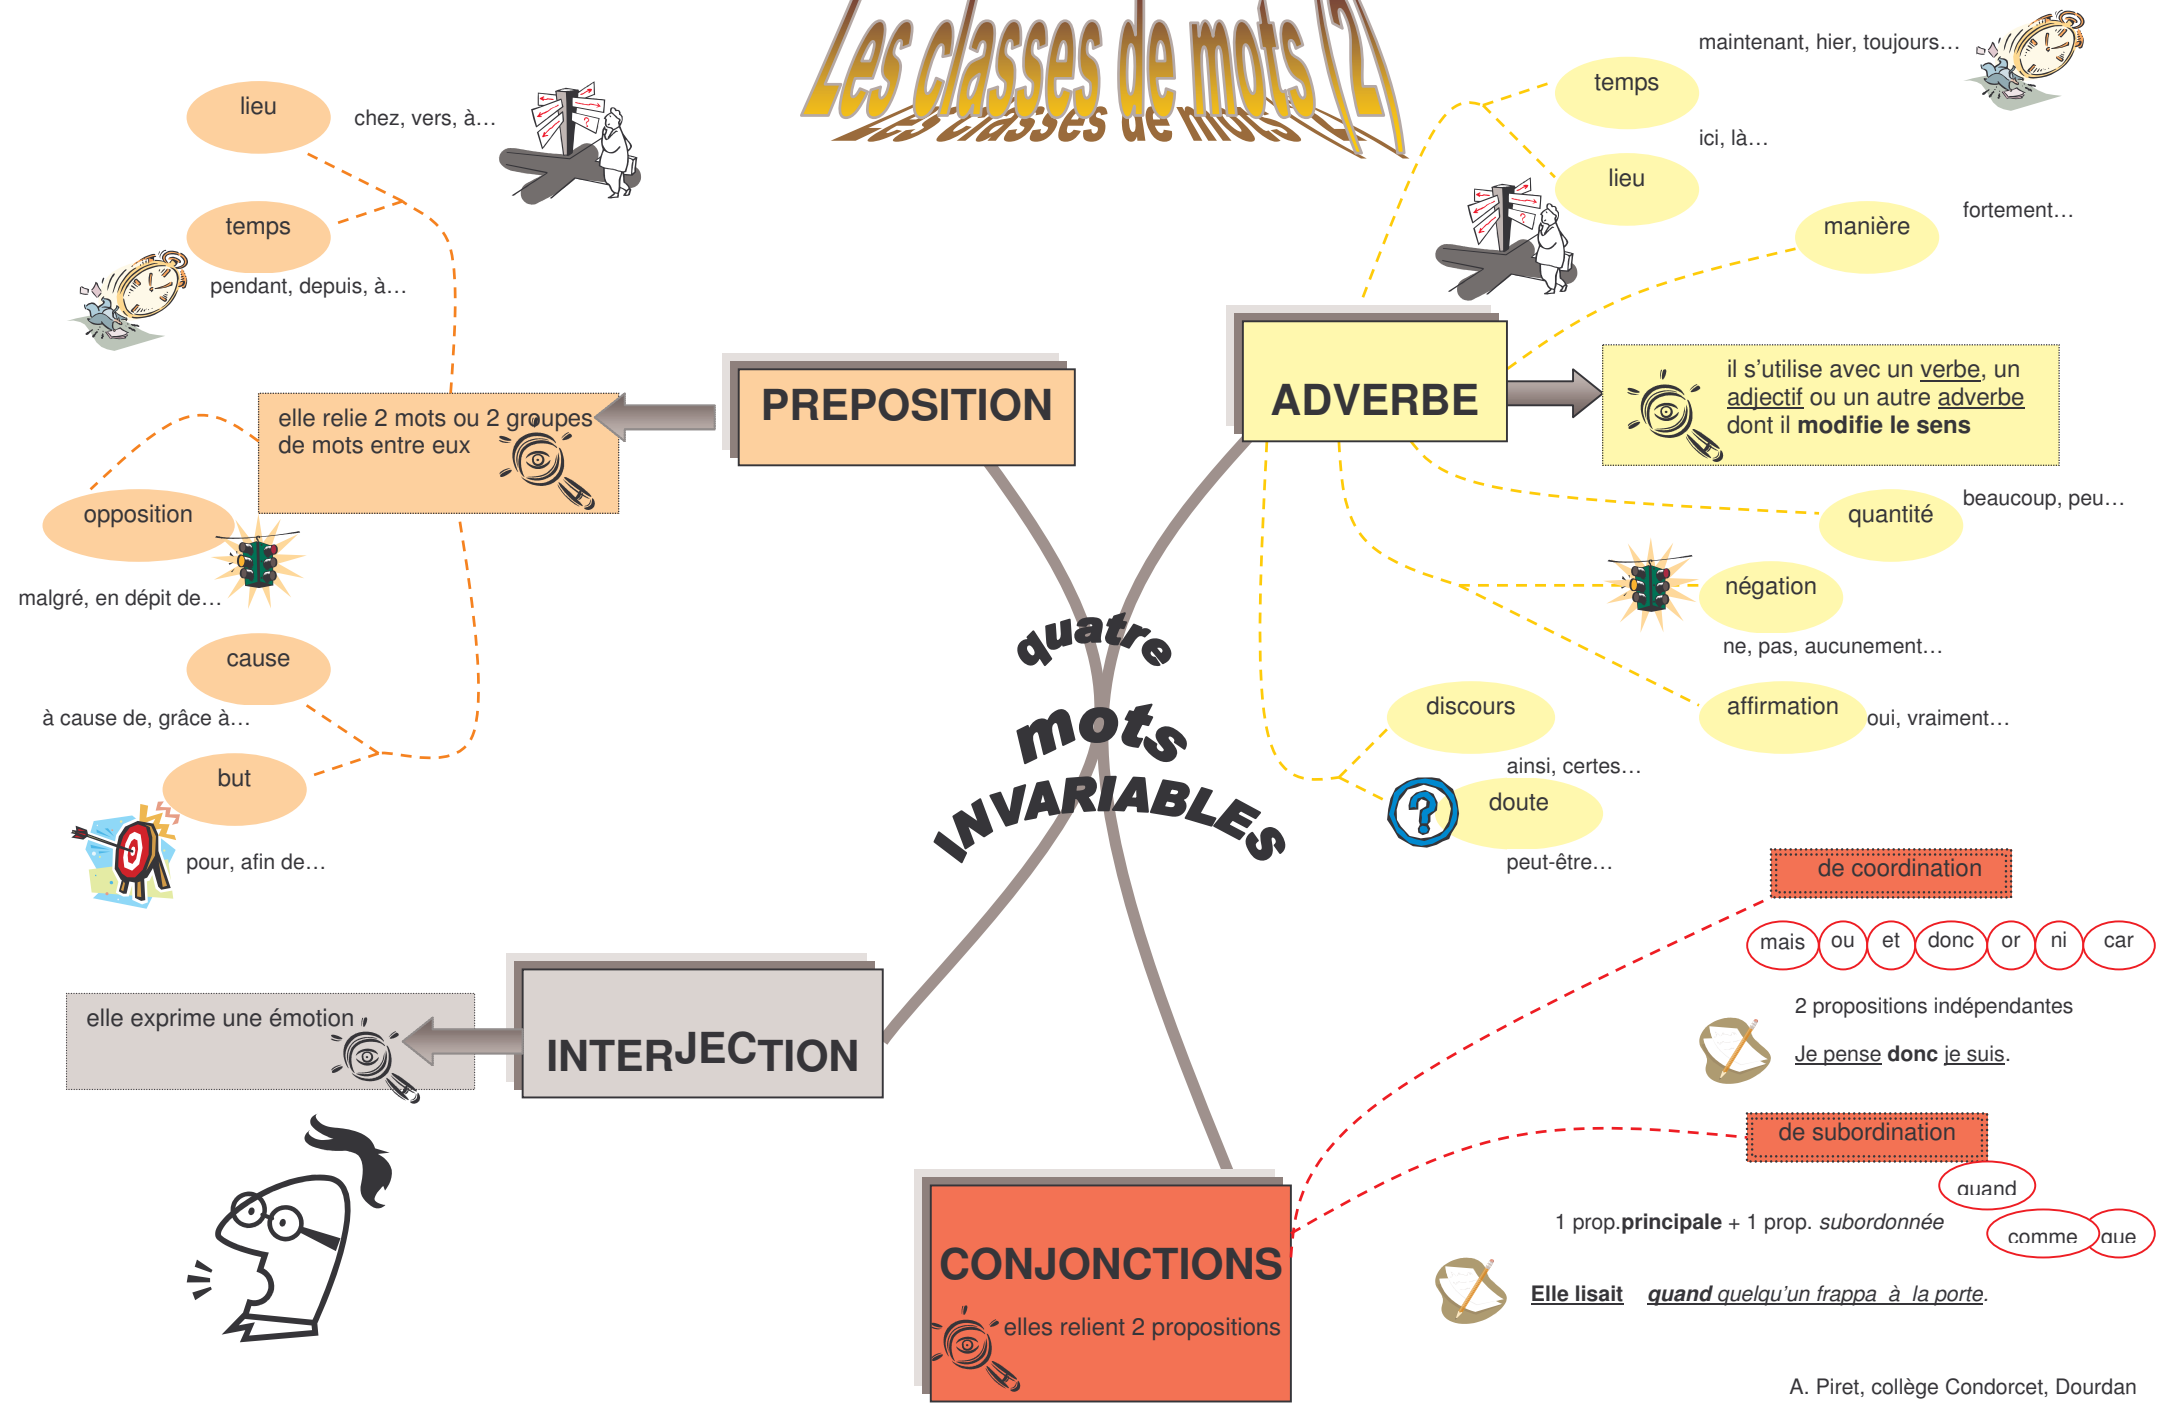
Les classes de mots (2)

quatre mots INVARIABLES

PREPOSITION

elle relie 2 mots ou 2 groupes de mots entre eux

lieu

chez, vers, à…

temps

pendant, depuis, à…

opposition

malgré, en dépit de…

cause

à cause de, grâce à…

but

pour, afin de…

ADVERBE

il s'utilise avec un verbe, un adjectif ou un autre adverbe dont il modifie le sens

temps

maintenant, hier, toujours…

lieu

ici, là…

manière

fortement…

quantité

beaucoup, peu…

négation

ne, pas, aucunement…

affirmation

oui, vraiment…

discours

ainsi, certes…

doute

peut-être…

INTERJECTION

elle exprime une émotion

CONJONCTIONS

elles relient 2 propositions

de coordination

mais ou et donc or ni car

2 propositions indépendantes

Je pense donc je suis.

de subordination

quand

comme que

1 prop.principale + 1 prop. subordonnée

Elle lisait quand quelqu'un frappa à la porte.

A. Piret, collège Condorcet, Dourdan